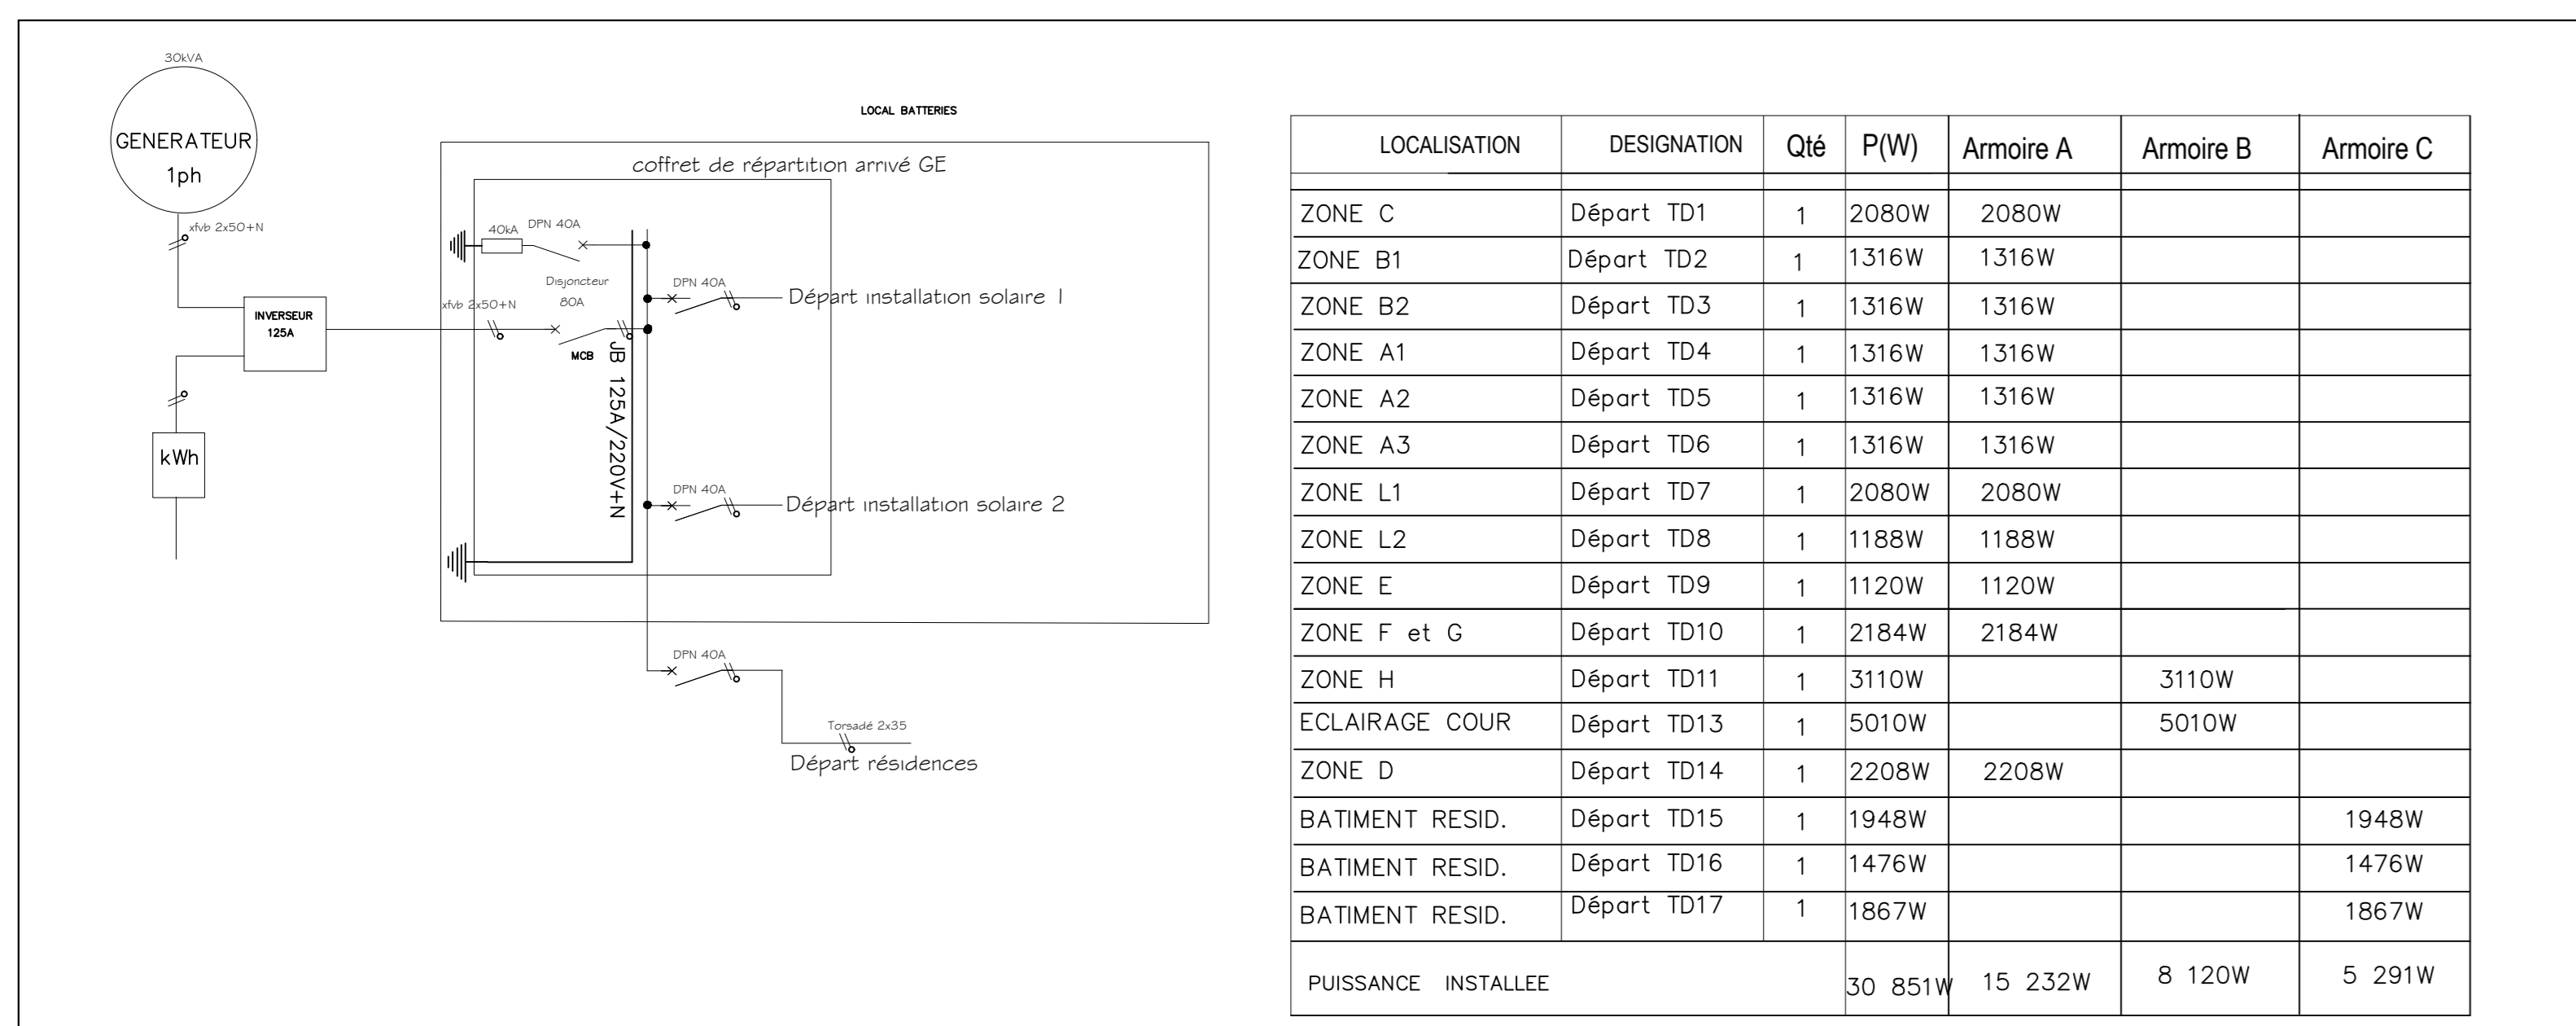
30kVA
GENERATEUR
1ph
xfvb 2x50+N
INVERSEUR
125A
kWh

LOCAL BATTERIES
coffret de répartition arrivé GE
40kA
DPN 40A
Disjoncteur
80A
xfvb 2x50+N
MCB
JB 125A/220V+N
DPN 40A
Départ installation solaire 1
DPN 40A
Départ installation solaire 2
DPN 40A
Torsadé 2x35
Départ résidences

| LOCALISATION | DESIGNATION | Qté | P(W) | Armoire A | Armoire B | Armoire C |
|---|---|---|---|---|---|---|
| ZONE C | Départ TD1 | 1 | 2080W | 2080W | | |
| ZONE B1 | Départ TD2 | 1 | 1316W | 1316W | | |
| ZONE B2 | Départ TD3 | 1 | 1316W | 1316W | | |
| ZONE A1 | Départ TD4 | 1 | 1316W | 1316W | | |
| ZONE A2 | Départ TD5 | 1 | 1316W | 1316W | | |
| ZONE A3 | Départ TD6 | 1 | 1316W | 1316W | | |
| ZONE L1 | Départ TD7 | 1 | 2080W | 2080W | | |
| ZONE L2 | Départ TD8 | 1 | 1188W | 1188W | | |
| ZONE E | Départ TD9 | 1 | 1120W | 1120W | | |
| ZONE F et G | Départ TD10 | 1 | 2184W | 2184W | | |
| ZONE H | Départ TD11 | 1 | 3110W | | 3110W | |
| ECLAIRAGE COUR | Départ TD13 | 1 | 5010W | | 5010W | |
| ZONE D | Départ TD14 | 1 | 2208W | 2208W | | |
| BATIMENT RESID. | Départ TD15 | 1 | 1948W | | | 1948W |
| BATIMENT RESID. | Départ TD16 | 1 | 1476W | | | 1476W |
| BATIMENT RESID. | Départ TD17 | 1 | 1867W | | | 1867W |
| PUISSANCE INSTALLEE | | | 30 851W | 15 232W | 8 120W | 5 291W |